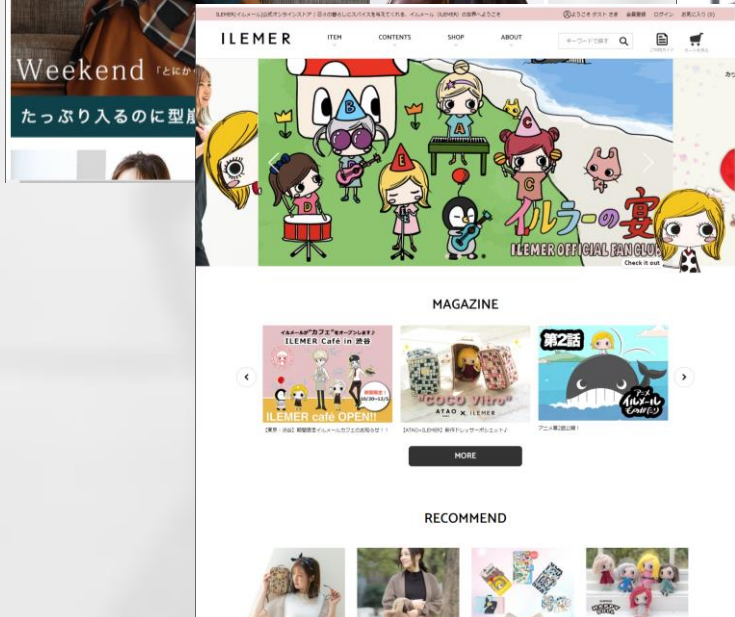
Weekend 「とにか

たっぷり入るのに型崩

ILEMER(イルメール)公式オンラインストア | 日々の暮らしにスパイスを与えてくれる、イルメール（ILEMER）の世界へようこそ

ようこそ ゲスト さま　会員登録　ログイン　お気に入り (0)

ILEMER

ITEM　CONTENTS　SHOP　ABOUT

キーワードで探す

ご利用ガイド　カートを見る

B A C E D C

イルラーの宴

ILEMER OFFICIAL FAN CLUB

Check it out

MAGAZINE

イルメールが"カフェ"をオープンします♪

ILEMER Café in 渋谷

ILEMER café OPEN!!

【東京・渋谷】期間限定イルメールカフェのお知らせ！

"COCO Vitro"

ATAO × ILEMER

【ATAO×ILEMER】新作ドレッサーポシェット♪

第2話

アニメ イルメールものがたり

アニメ第2話公開！

MORE

RECOMMEND